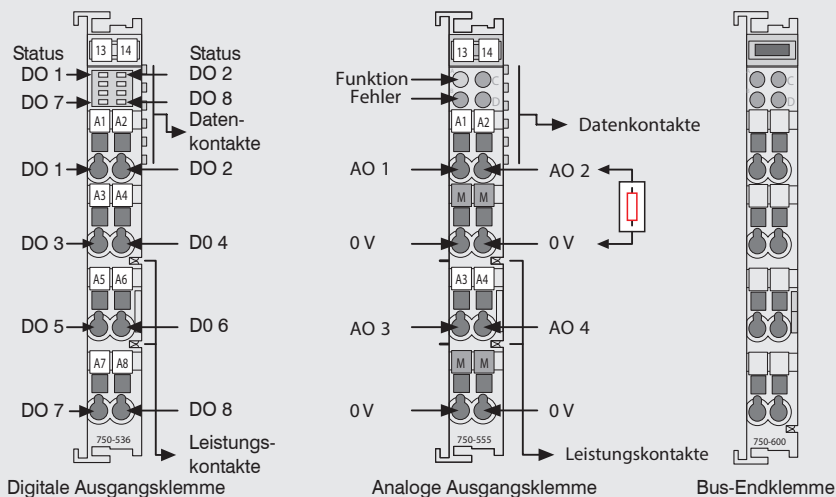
13 14
Status
DO 1
DO 7
Status
DO 2
DO 8
Datenkontakte
A1 A2
DO 1
DO 2
A3 A4
DO 3
D0 4
A5 A6
DO 5
D0 6
A7 A8
DO 7
DO 8
750-536
Leistungskontakte
Digitale Ausgangsklemme

13 14
Funktion
Fehler
C
D
Datenkontakte
A1 A2
AO 1
AO 2
M M
0 V
0 V
A3 A4
AO 3
AO 4
M M
0 V
0 V
750-555
Leistungskontakte
Analoge Ausgangsklemme

C
D
750-600
Bus-Endklemme